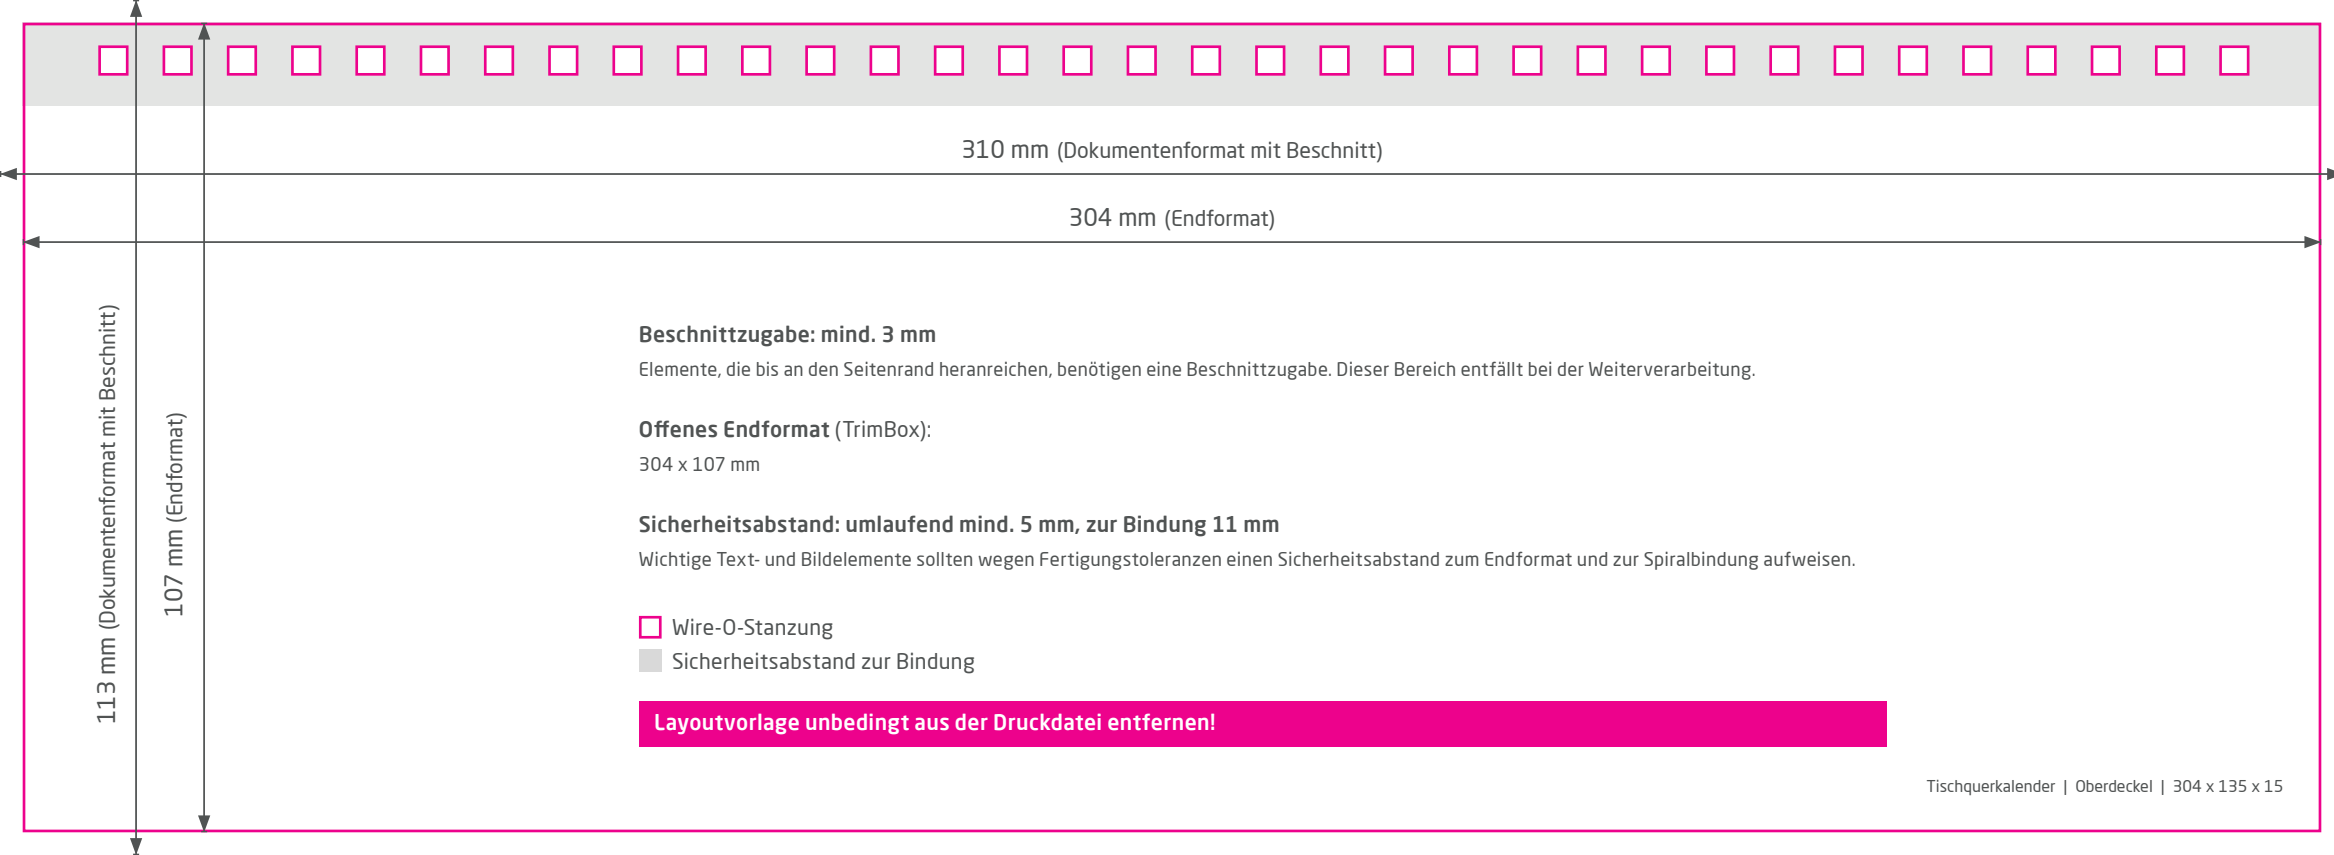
310 mm (Dokumentenformat mit Beschnitt)

304 mm (Endformat)

113 mm (Dokumentenformat mit Beschnitt)

107 mm (Endformat)

**Beschnittzugabe: mind. 3 mm**
Elemente, die bis an den Seitenrand heranreichen, benötigen eine Beschnittzugabe. Dieser Bereich entfällt bei der Weiterverarbeitung.

**Offenes Endformat** (TrimBox):
304 x 107 mm

**Sicherheitsabstand: umlaufend mind. 5 mm, zur Bindung 11 mm**
Wichtige Text- und Bildelemente sollten wegen Fertigungstoleranzen einen Sicherheitsabstand zum Endformat und zur Spiralbindung aufweisen.

Wire-O-Stanzung
Sicherheitsabstand zur Bindung

Layoutvorlage unbedingt aus der Druckdatei entfernen!

Tischquerkalender | Oberdeckel | 304 x 135 x 15